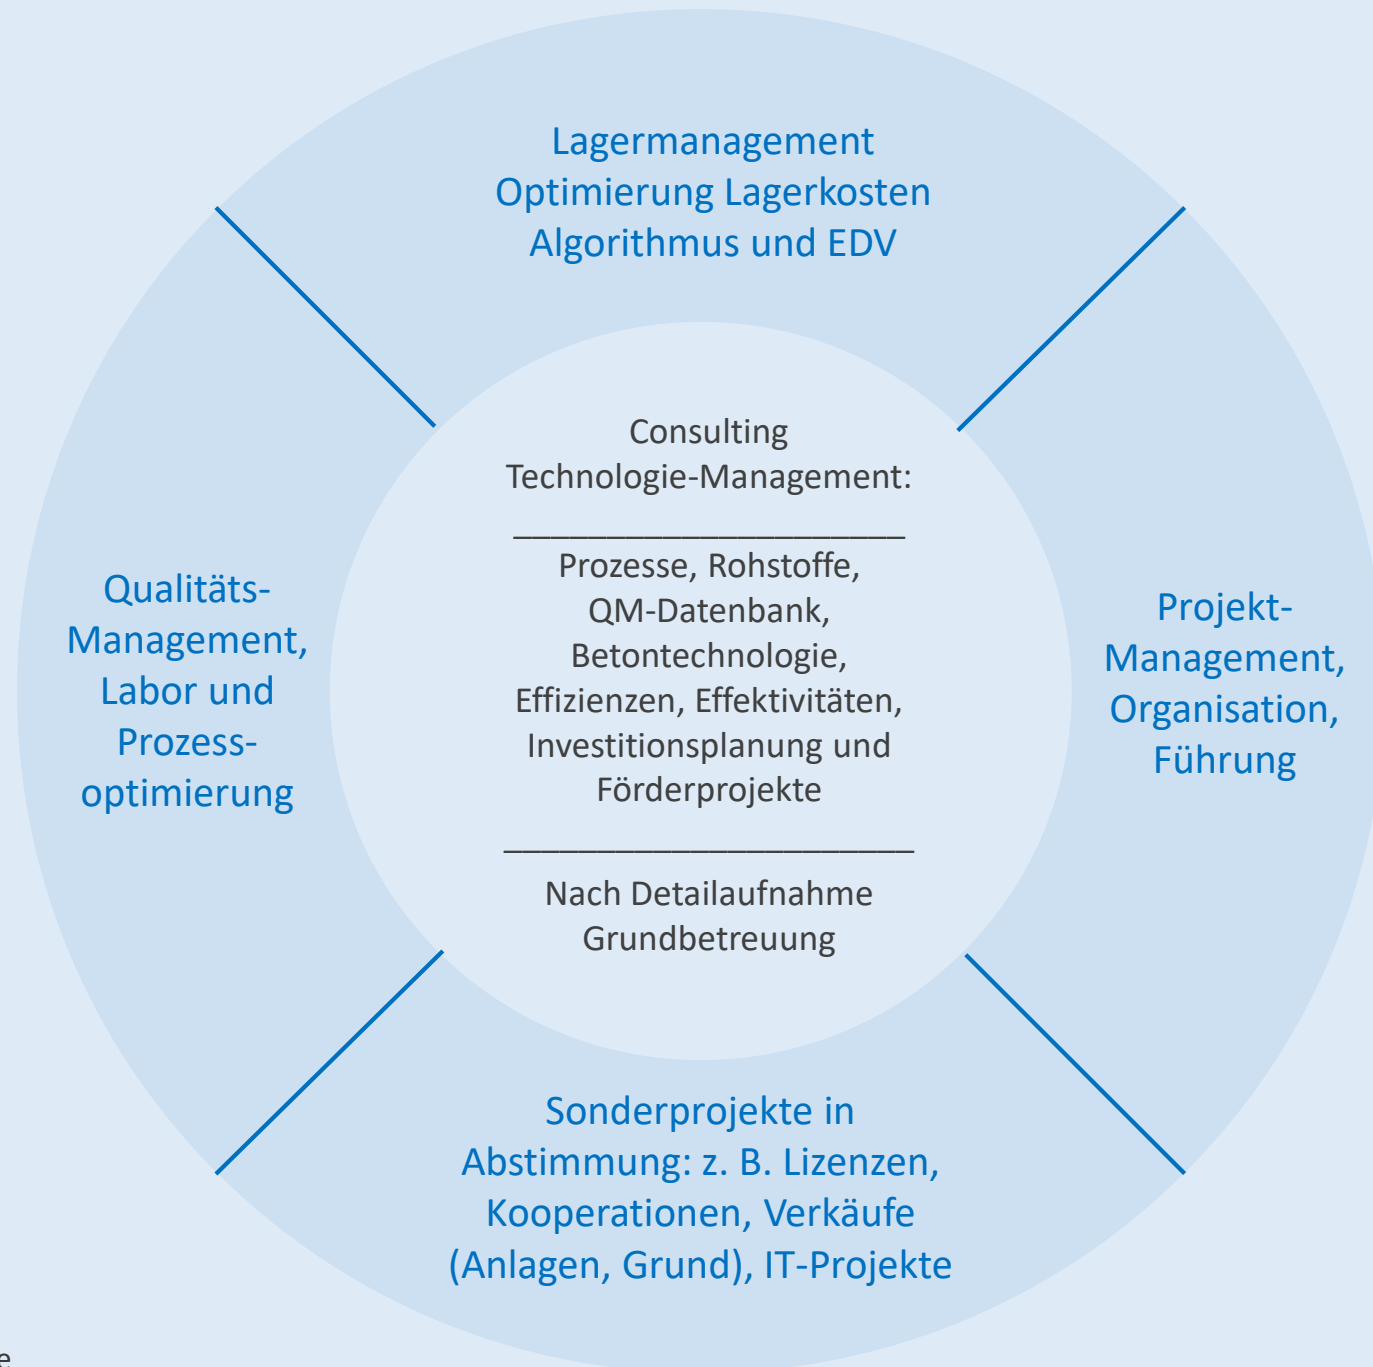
Lagermanagement
Optimierung Lagerkosten
Algorithmus und EDV

Qualitäts-Management, Labor und Prozessoptimierung

Consulting
Technologie-Management:

Prozesse, Rohstoffe, QM-Datenbank, Betontechnologie, Effizienzen, Effektivitäten, Investitionsplanung und Förderprojekte

Nach Detailaufnahme
Grundbetreuung

Projekt-Management, Organisation, Führung

Sonderprojekte in Abstimmung: z. B. Lizenzen, Kooperationen, Verkäufe (Anlagen, Grund), IT-Projekte

e